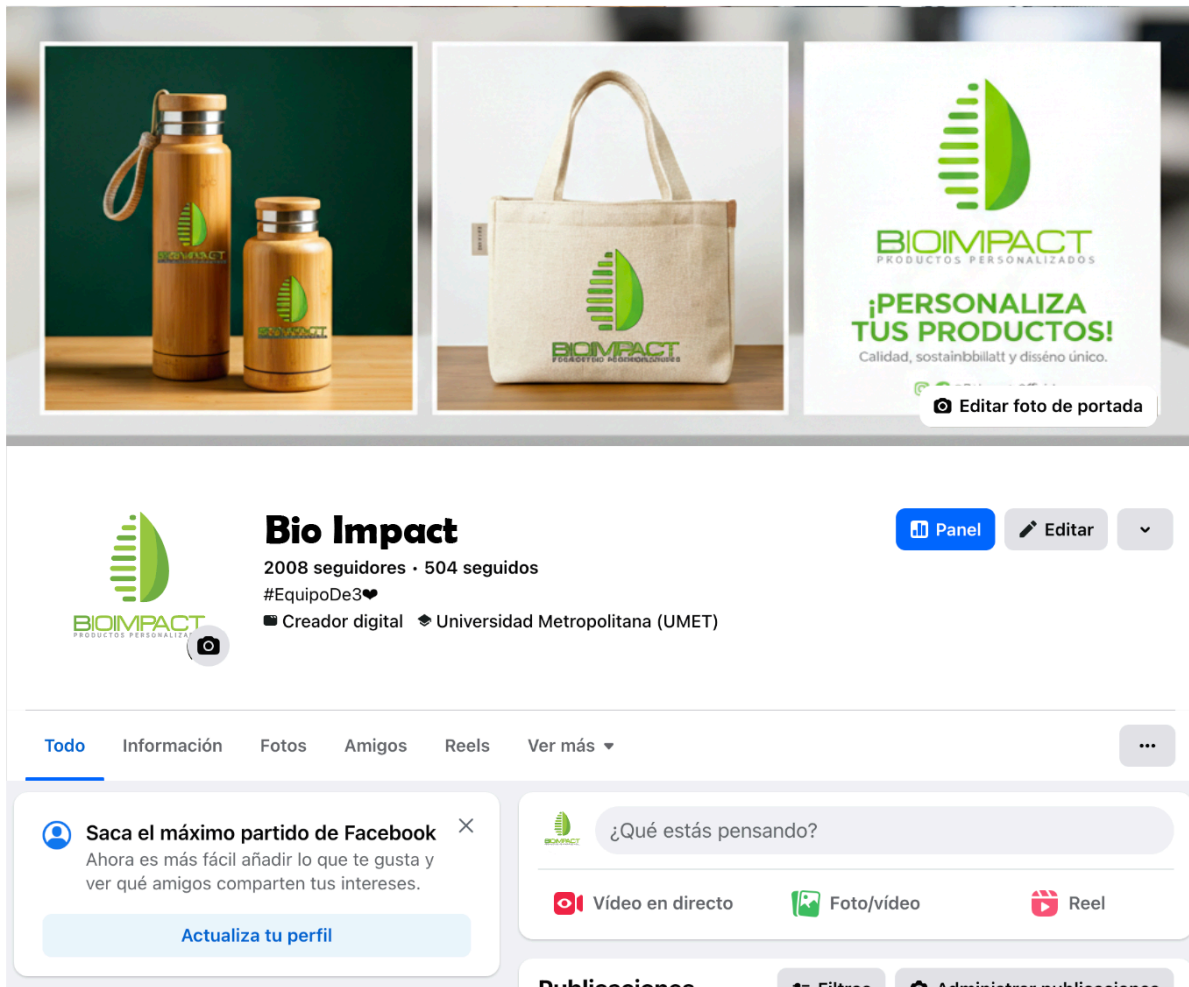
BIOIMPACT

BIOIMPACT

BIOIMPACT
PRODUCTOS PERSONALIZADOS

¡PERSONALIZA TUS PRODUCTOS!
Calidad, sostainbbilatt y disséno único.

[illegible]

Editar foto de portada

BIOIMPACT
PRODUCTOS PERSONALIZADOS

Bio Impact
2008 seguidores · 504 seguidos
#EquipoDe3❤
Creador digital · Universidad Metropolitana (UMET)

Panel
Editar

Todo
Información
Fotos
Amigos
Reels
Ver más

...

Saca el máximo partido de Facebook
Ahora es más fácil añadir lo que te gusta y ver qué amigos comparten tus intereses.
Actualiza tu perfil

¿Qué estás pensando?
Vídeo en directo
Foto/vídeo
Reel

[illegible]
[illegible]
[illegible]